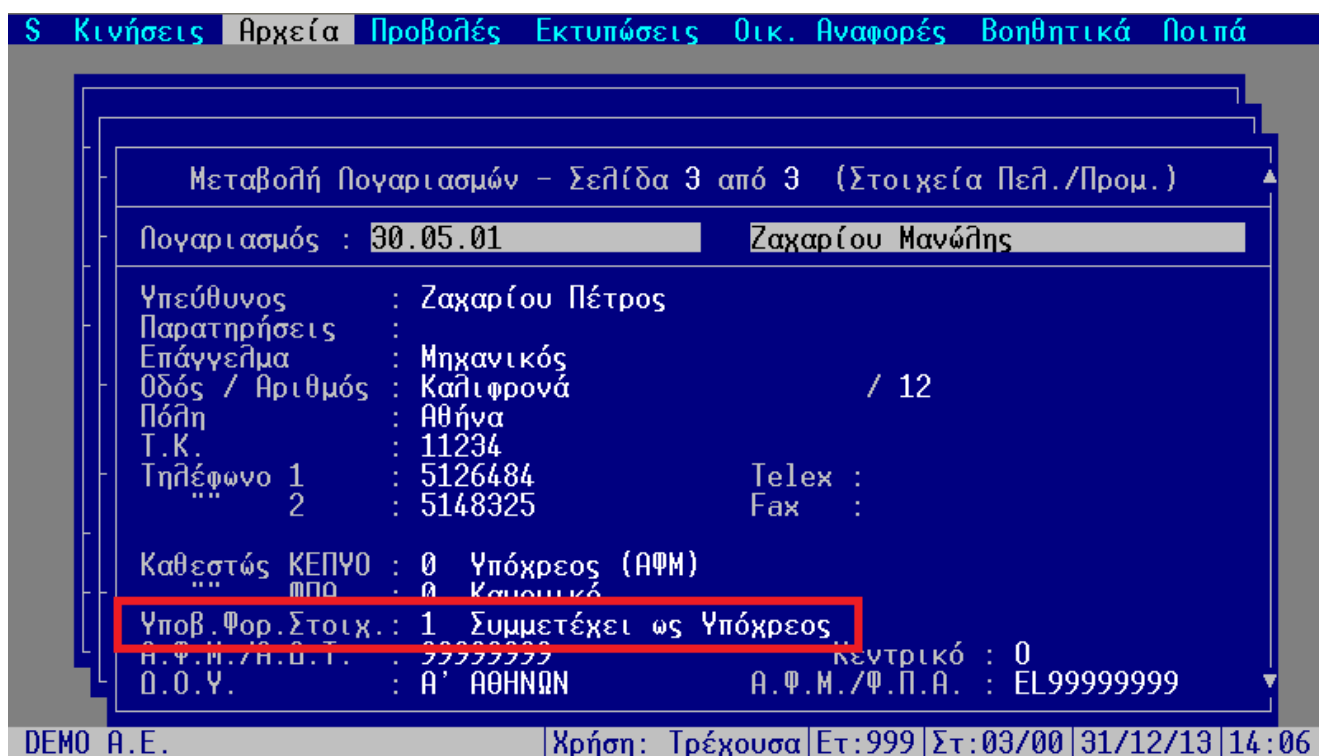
S Κινήσεις Αρχεία Προβολές Εκτυπώσεις Οικ. Αναφορές Βοηθητικά Λοιπά

Μεταβολή Λογαριασμών - Σελίδα 3 από 3 (Στοιχεία Πελ./Προμ.)

Λογαριασμός : 30.05.01 Ζαχαρίου Μανώλης

Υπεύθυνος : Ζαχαρίου Πέτρος
Παρατηρήσεις :
Επάγγελμα : Μηχανικός
Οδός / Αριθμός : Καλιφρονά / 12
Πόλη : Αθήνα
Τ.Κ. : 11234
Τηλέφωνο 1 : 5126484 Telex :
"" 2 : 5148325 Fax :

Καθεστώς ΚΕΠΥΟ : 0 Υπόχρεος (ΑΦΜ)
"" ΦΠΑ : 0 Κανονικό
Υποβ.Φορ.Στοιχ.: 1 Συμμετέχει ως Υπόχρεος
Α.Φ.Μ./Α.Δ.Τ. : 99999999 Κεντρικό : 0
Δ.Ο.Υ. : Α' ΑΘΗΝΩΝ Α.Φ.Μ./Φ.Π.Α. : EL99999999

DEMO A.E. Χρήση: Τρέχουσα Ετ:999 Στ:03/00 31/12/13 14:06